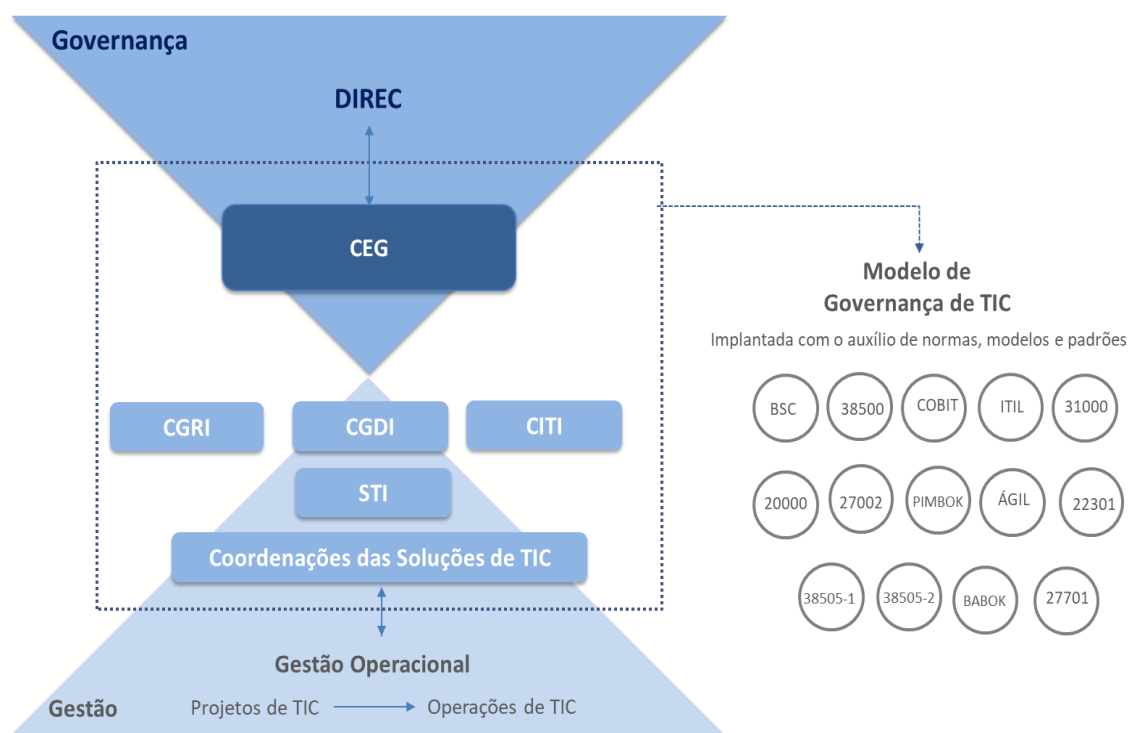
Governança

DIREC

CEG

CGRI

CGDI

CITI

STI

Coordenações das Soluções de TIC

Gestão Operacional

Gestão

Projetos de TIC → Operações de TIC

Modelo de Governança de TIC

Implantada com o auxílio de normas, modelos e padrões

BSC

38500

COBIT

ITIL

31000

20000

27002

PIMBOK

ÁGIL

22301

38505-1

38505-2

BABOK

27701